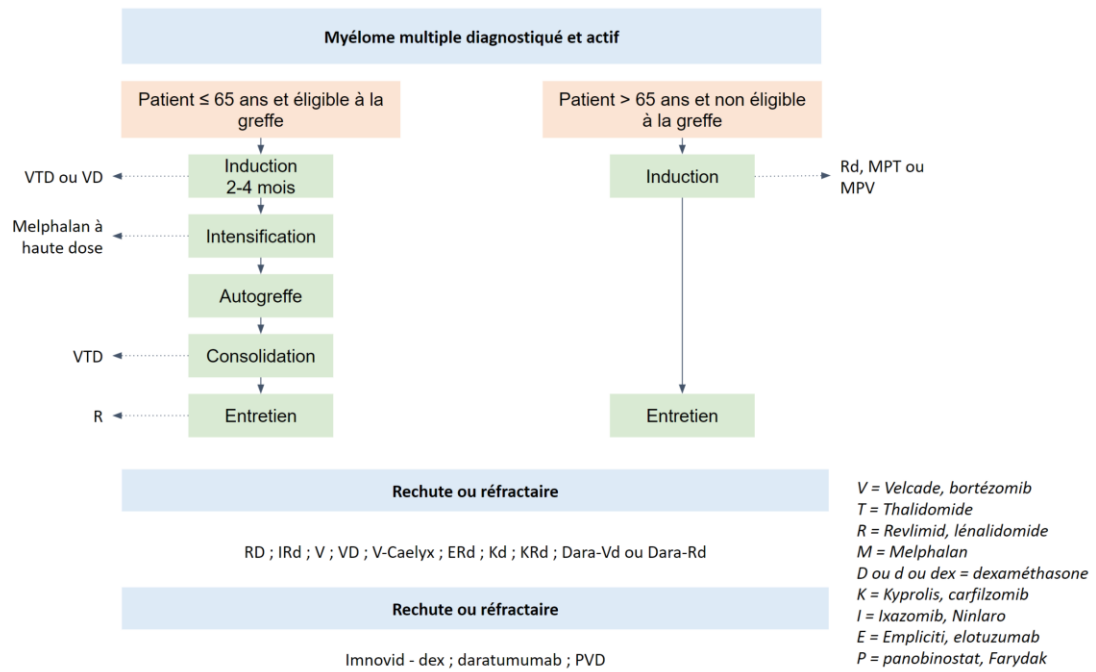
Myélome multiple diagnostiqué et actif

Patient ≤ 65 ans et éligible à la greffe

Induction 2-4 mois

VTD ou VD

Intensification

Melphalan à haute dose

Autogreffe

Consolidation

VTD

Entretien

R

Patient > 65 ans et non éligible à la greffe

Induction

Rd, MPT ou MPV

Entretien

Rechute ou réfractaire

RD ; IRd ; V ; VD ; V-Caelyx ; ERd ; Kd ; KRd ; Dara-Vd ou Dara-Rd

Rechute ou réfractaire

Imnovid - dex ; daratumumab ; PVD

V = Velcade, bortézomib
T = Thalidomide
R = Revlimid, lénalidomide
M = Melphalan
D ou d ou dex = dexaméthasone
K = Kyprolis, carfilzomib
I = Ixazomib, Ninlaro
E = Empliciti, elotuzumab
P = panobinostat, Farydak